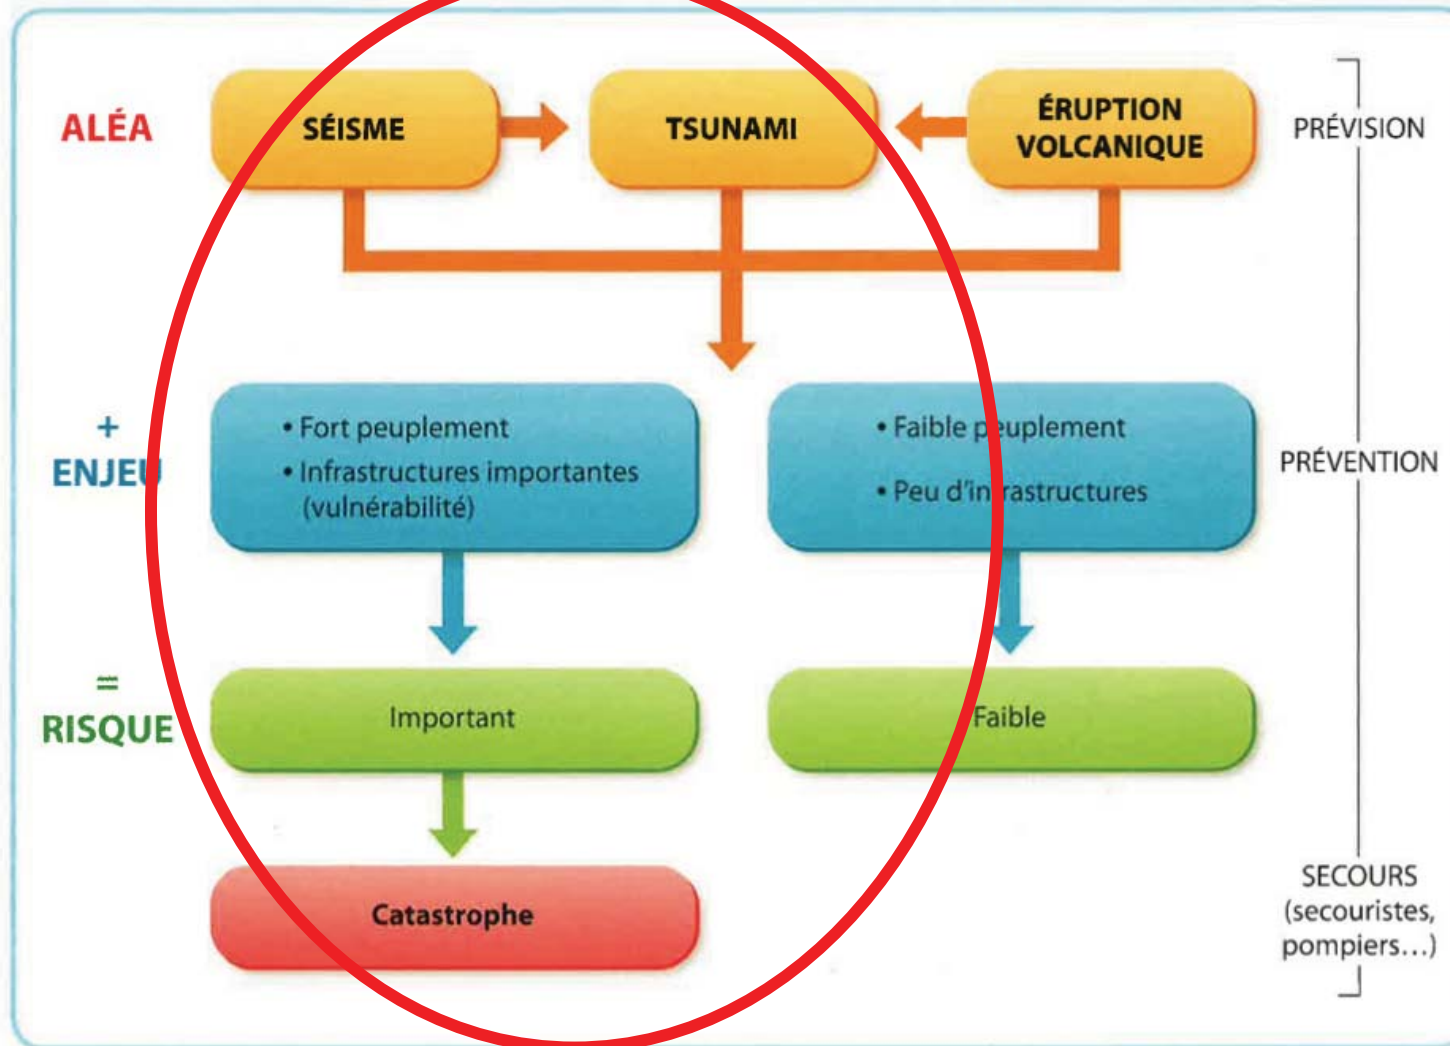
ALÉA

SÉISME

TSUNAMI

ÉRUPTION VOLCANIQUE

PRÉVISION

+
ENJEU

• Fort peuplement
• Infrastructures importantes (vulnérabilité)

• Faible peuplement
• Peu d'infrastructures

PRÉVENTION

=
RISQUE

Important

Faible

Catastrophe

SECOURS (secouristes, pompiers…)